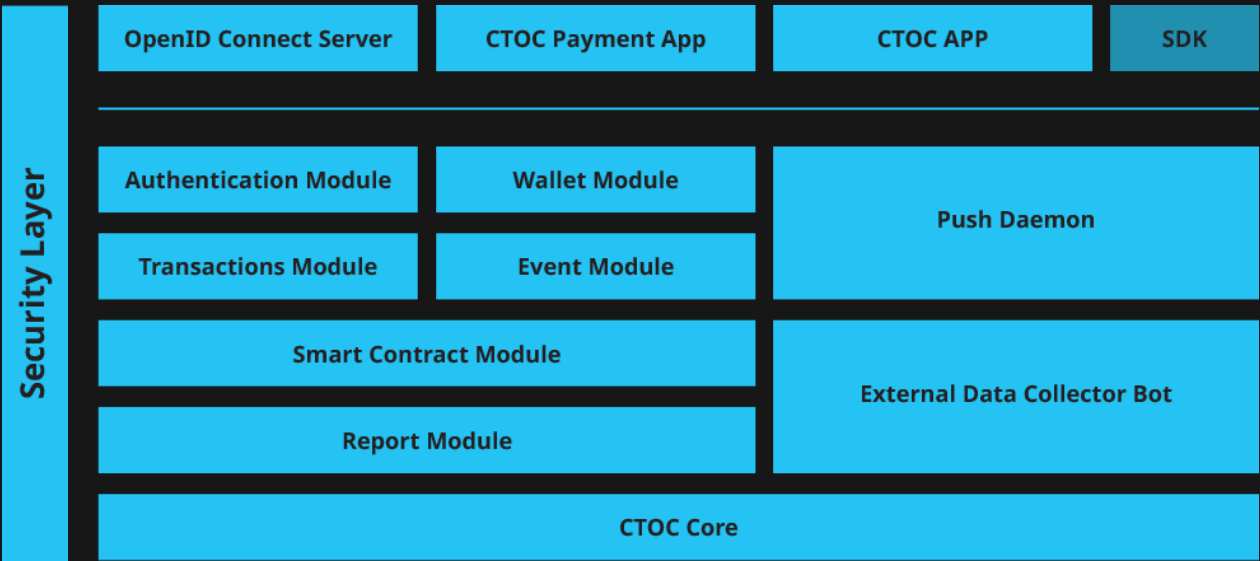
Security Layer

OpenID Connect Server
CTOC Payment App
CTOC APP
SDK

Authentication Module
Wallet Module
Push Daemon
Transactions Module
Event Module
Smart Contract Module
External Data Collector Bot
Report Module

CTOC Core